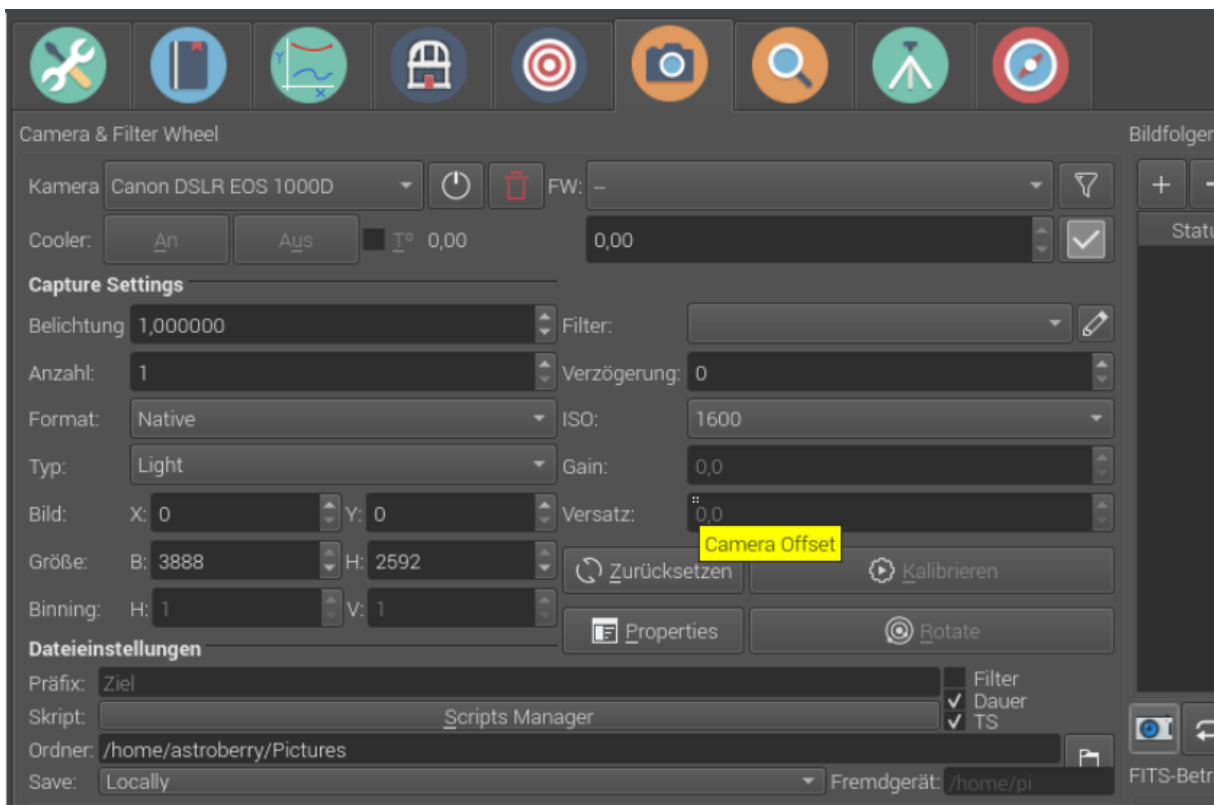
Camera & Filter Wheel

Bildfolger

Kamera Canon DSLR EOS 1000D

FW: --

+ -

Cooler: An Aus T° 0,00

0,00

Statu

Capture Settings

Belichtung 1,000000

Filter:

Anzahl: 1

Verzögerung: 0

Format: Native

ISO: 1600

Typ: Light

Gain: 0,0

Bild: X: 0 Y: 0

Versatz: 0,0

Camera Offset

Größe: B: 3888 H: 2592

Zurücksetzen

Kalibrieren

Binning: H: 1 V: 1

Properties

Rotate

Dateieinstellungen

Präfix: Ziel

Filter

✓ Dauer

✓ TS

Skript: Scripts Manager

Ordner: /home/astroberry/Pictures

Save: Locally

Fremdgerät: /home/pi

FITS-Betr